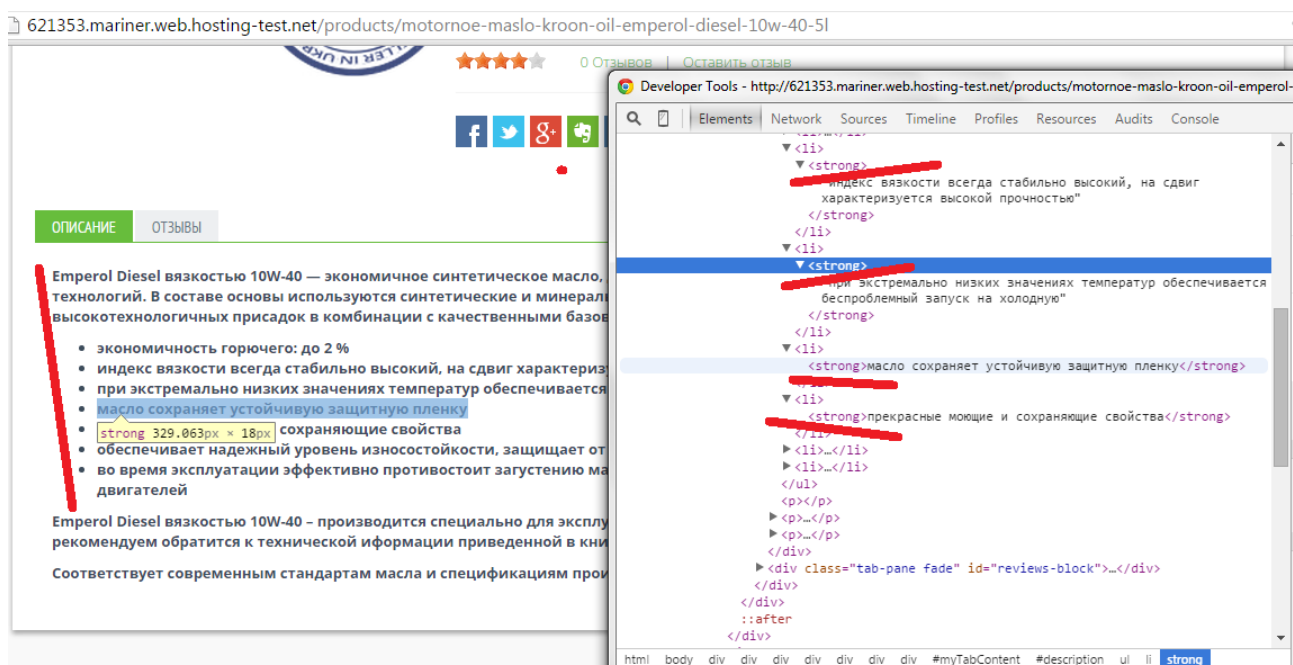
621353.mariner.web.hosting-test.net/products/motornoe-maslo-kroon-oil-emperol-diesel-10w-40-5l

0 Отзывов | Оставить отзыв

ОПИСАНИЕ ОТЗЫВЫ

Emperol Diesel вязкостью 10W-40 — экономичное синтетическое масло, технологий. В составе основы используются синтетические и минерал высокотехнологичных присадок в комбинации с качественными базов

- экономичность горючего: до 2 %
- индекс вязкости всегда стабильно высокий, на сдвиг характеризу
- при экстремально низких значениях температур обеспечивается
- масло сохраняет устойчивую защитную пленку
- strong 329.063px × 18px сохраняющие свойства
- обеспечивает надежный уровень износостойкости, защищает от
- во время эксплуатации эффективно противостоит загустению ма двигателей

Emperol Diesel вязкостью 10W-40 – производится специально для эксплу рекомендуем обратится к технической информации приведенной в кни

Соответствует современным стандартам масла и спецификациям прои

Developer Tools - http://621353.mariner.web.hosting-test.net/products/motornoe-maslo-kroon-oil-emperol-

Elements Network Sources Timeline Profiles Resources Audits Console

▼<li>
▼<strong>
индекс вязкости всегда стабильно высокий, на сдвиг характеризуется высокой прочностью"
</strong>
</li>
▼<li>
▼<strong>
при экстремально низких значениях температур обеспечивается беспроблемный запуск на холодную"
</strong>
</li>
▼<li>
<strong>масло сохраняет устойчивую защитную пленку</strong>
▼<li>
<strong>прекрасные моющие и сохраняющие свойства</strong>
</li>
▶<li>…</li>
▶<li>…</li>
</ul>
<p></p>
▶<p>…</p>
▶<p>…</p>
</div>
▶<div class="tab-pane fade" id="reviews-block">…</div>
</div>
</div>
::after
</div>

html body div div div div div div div #myTabContent #description ul li strong